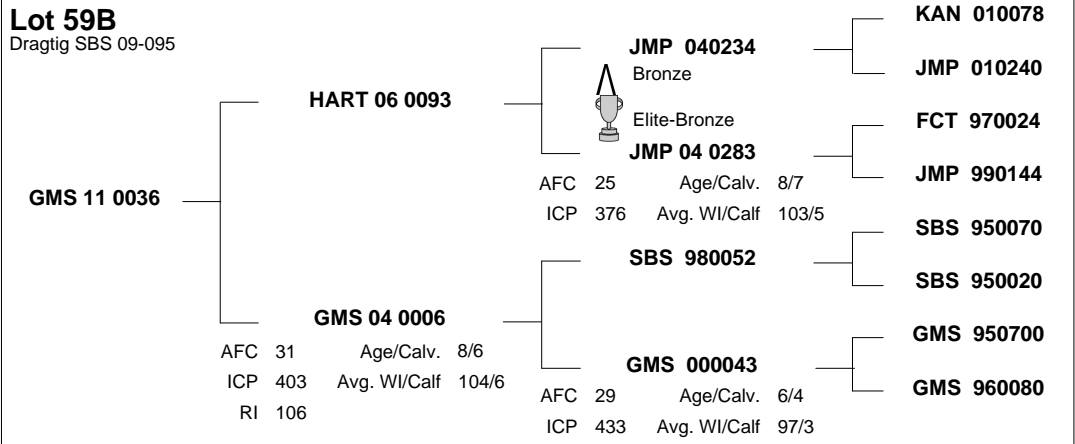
Lot 59B
Dragtig SBS 09-095

GMS 11 0036

HART 06 0093

GMS 04 0006
AFC 31 Age/Calv. 8/6
ICP 403 Avg. WI/Calf 104/6
RI 106

JMP 040234
Bronze
Elite-Bronze
JMP 04 0283
AFC 25 Age/Calv. 8/7
ICP 376 Avg. WI/Calf 103/5

SBS 980052

GMS 000043
AFC 29 Age/Calv. 6/4
ICP 433 Avg. WI/Calf 97/3

KAN 010078
JMP 010240
FCT 970024
JMP 990144
SBS 950070
SBS 950020
GMS 950700
GMS 960080